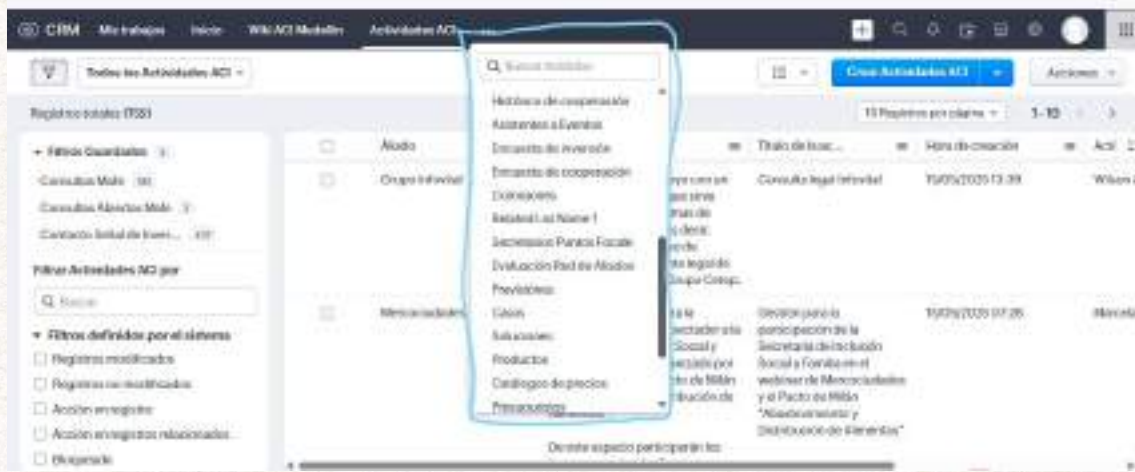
CRM Mis trabajos Inicio Wiki ACI Medellín Actividades ACI

Todas las Actividades ACI

Crear Actividades ACI

Acciones

Registros totales 1733

10 Registros por página

1-10

Filtros Guardados

Consultas Mdln

Consultas Abiertas Mdln

Contacto Inicial de Inver...

Filtrar Actividades ACI por

Buscar

Filtros definidos por el sistema

Registros modificados

Registros no modificados

Acción en registro

Acción en registros relacionados

Bloqueado

Buscar módulo

Histórico de cooperación

Asistentes a Eventos

Encuesta de inversión

Encuesta de cooperación

Cotizaciones

Relation List Name 1

Secretarios Puntos Focales

Evaluación Red de Aliados

Previsiones

Casos

Soluciones

Productos

Catálogo de precios

Presupuestos

Aliado

Título de busc...

Hora de creación

Acti

Grupo Infovial

Consulta legal Infovial

15/05/2025 13:39

Wilson

Mercociudades

Gestión para la participación de la Secretaría de Inclusión Social y Familia en el webinar de Mercociudades y el Pacto de Milán "Abastecimiento y Distribución de Alimentos"

15/05/2025 07:26

Marcela

De este espacio participarán los